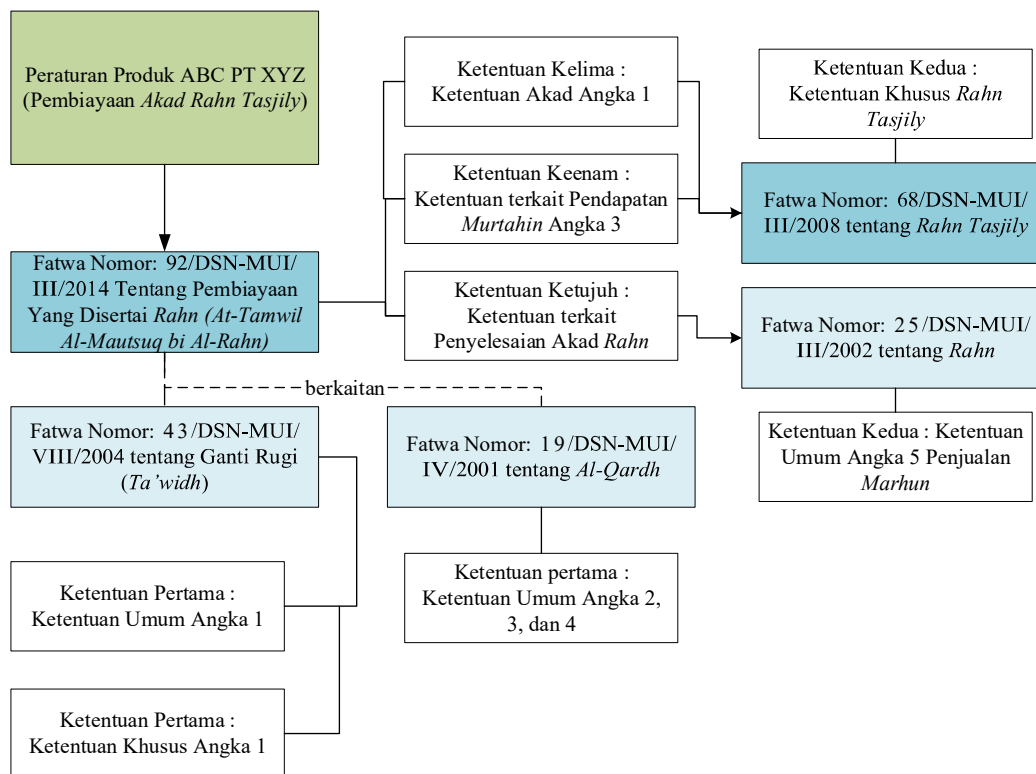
Peraturan Produk ABC PT XYZ (Pembiayaan Akad Rahn Tasjily)

Fatwa Nomor: 92/DSN-MUI/ III/2014 Tentang Pembiayaan Yang Disertai Rahn (At-Tamwil Al-Mautsuq bi Al-Rahn)

Ketentuan Kelima : Ketentuan Akad Angka 1

Ketentuan Keenam : Ketentuan terkait Pendapatan Murtahin Angka 3

Ketentuan Ketujuh : Ketentuan terkait Penyelesaian Akad Rahn

Ketentuan Kedua : Ketentuan Khusus Rahn Tasjily

Fatwa Nomor: 68/DSN-MUI/ III/2008 tentang Rahn Tasjily

Fatwa Nomor: 25/DSN-MUI/ III/2002 tentang Rahn

Ketentuan Kedua : Ketentuan Umum Angka 5 Penjualan Marhun

berkaitan

Fatwa Nomor: 43/DSN-MUI/ VIII/2004 tentang Ganti Rugi (Ta'widh)

Fatwa Nomor: 19/DSN-MUI/ IV/2001 tentang Al-Qardh

Ketentuan pertama : Ketentuan Umum Angka 2, 3, dan 4

Ketentuan Pertama : Ketentuan Umum Angka 1

Ketentuan Pertama : Ketentuan Khusus Angka 1